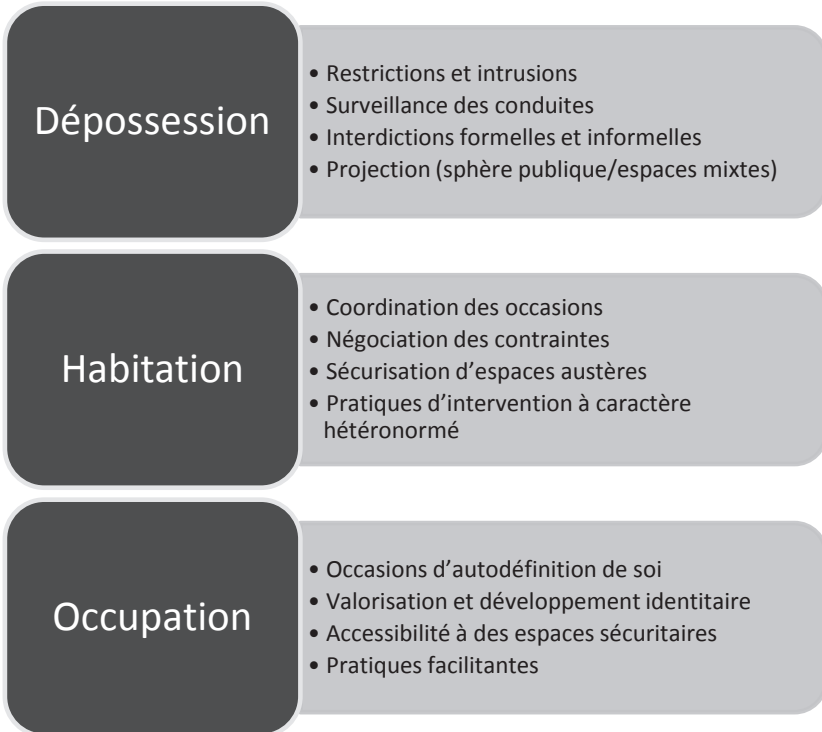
Dépossession

• Restrictions et intrusions
• Surveillance des conduites
• Interdictions formelles et informelles
• Projection (sphère publique/espaces mixtes)

Habitation

• Coordination des occasions
• Négociation des contraintes
• Sécurisation d'espaces austères
• Pratiques d'intervention à caractère hétéronormé

Occupation

• Occasions d'autodéfinition de soi
• Valorisation et développement identitaire
• Accessibilité à des espaces sécuritaires
• Pratiques facilitantes